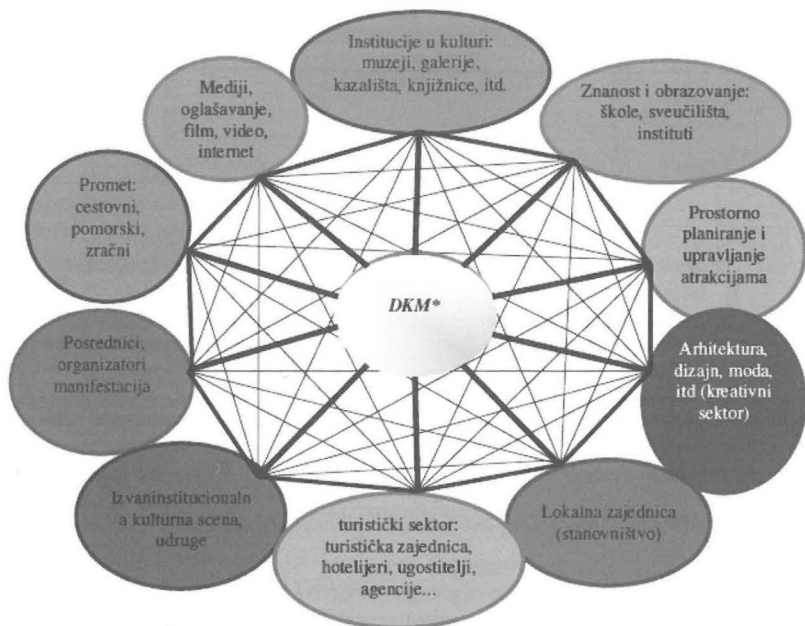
Institucije u kulturi: muzeji, galerije, kazališta, knjižnice, itd.

Znanost i obrazovanje: škole, sveučilišta, instituti

Prostorno planiranje i upravljanje atrakcijama

Arhitektura, dizajn, moda, itd (kreativni sektor)

Lokalna zajednica (stanovništvo)

turistički sektor: turistička zajednica, hotelijeri, ugostitelji, agencije...

Izvaninstitucionaln a kulturna scena, udruge

Posrednici, organizatori manifestacija

Promet: cestovni, pomorski, zračni

Mediji, oglašavanje, film, video, internet

DKM*